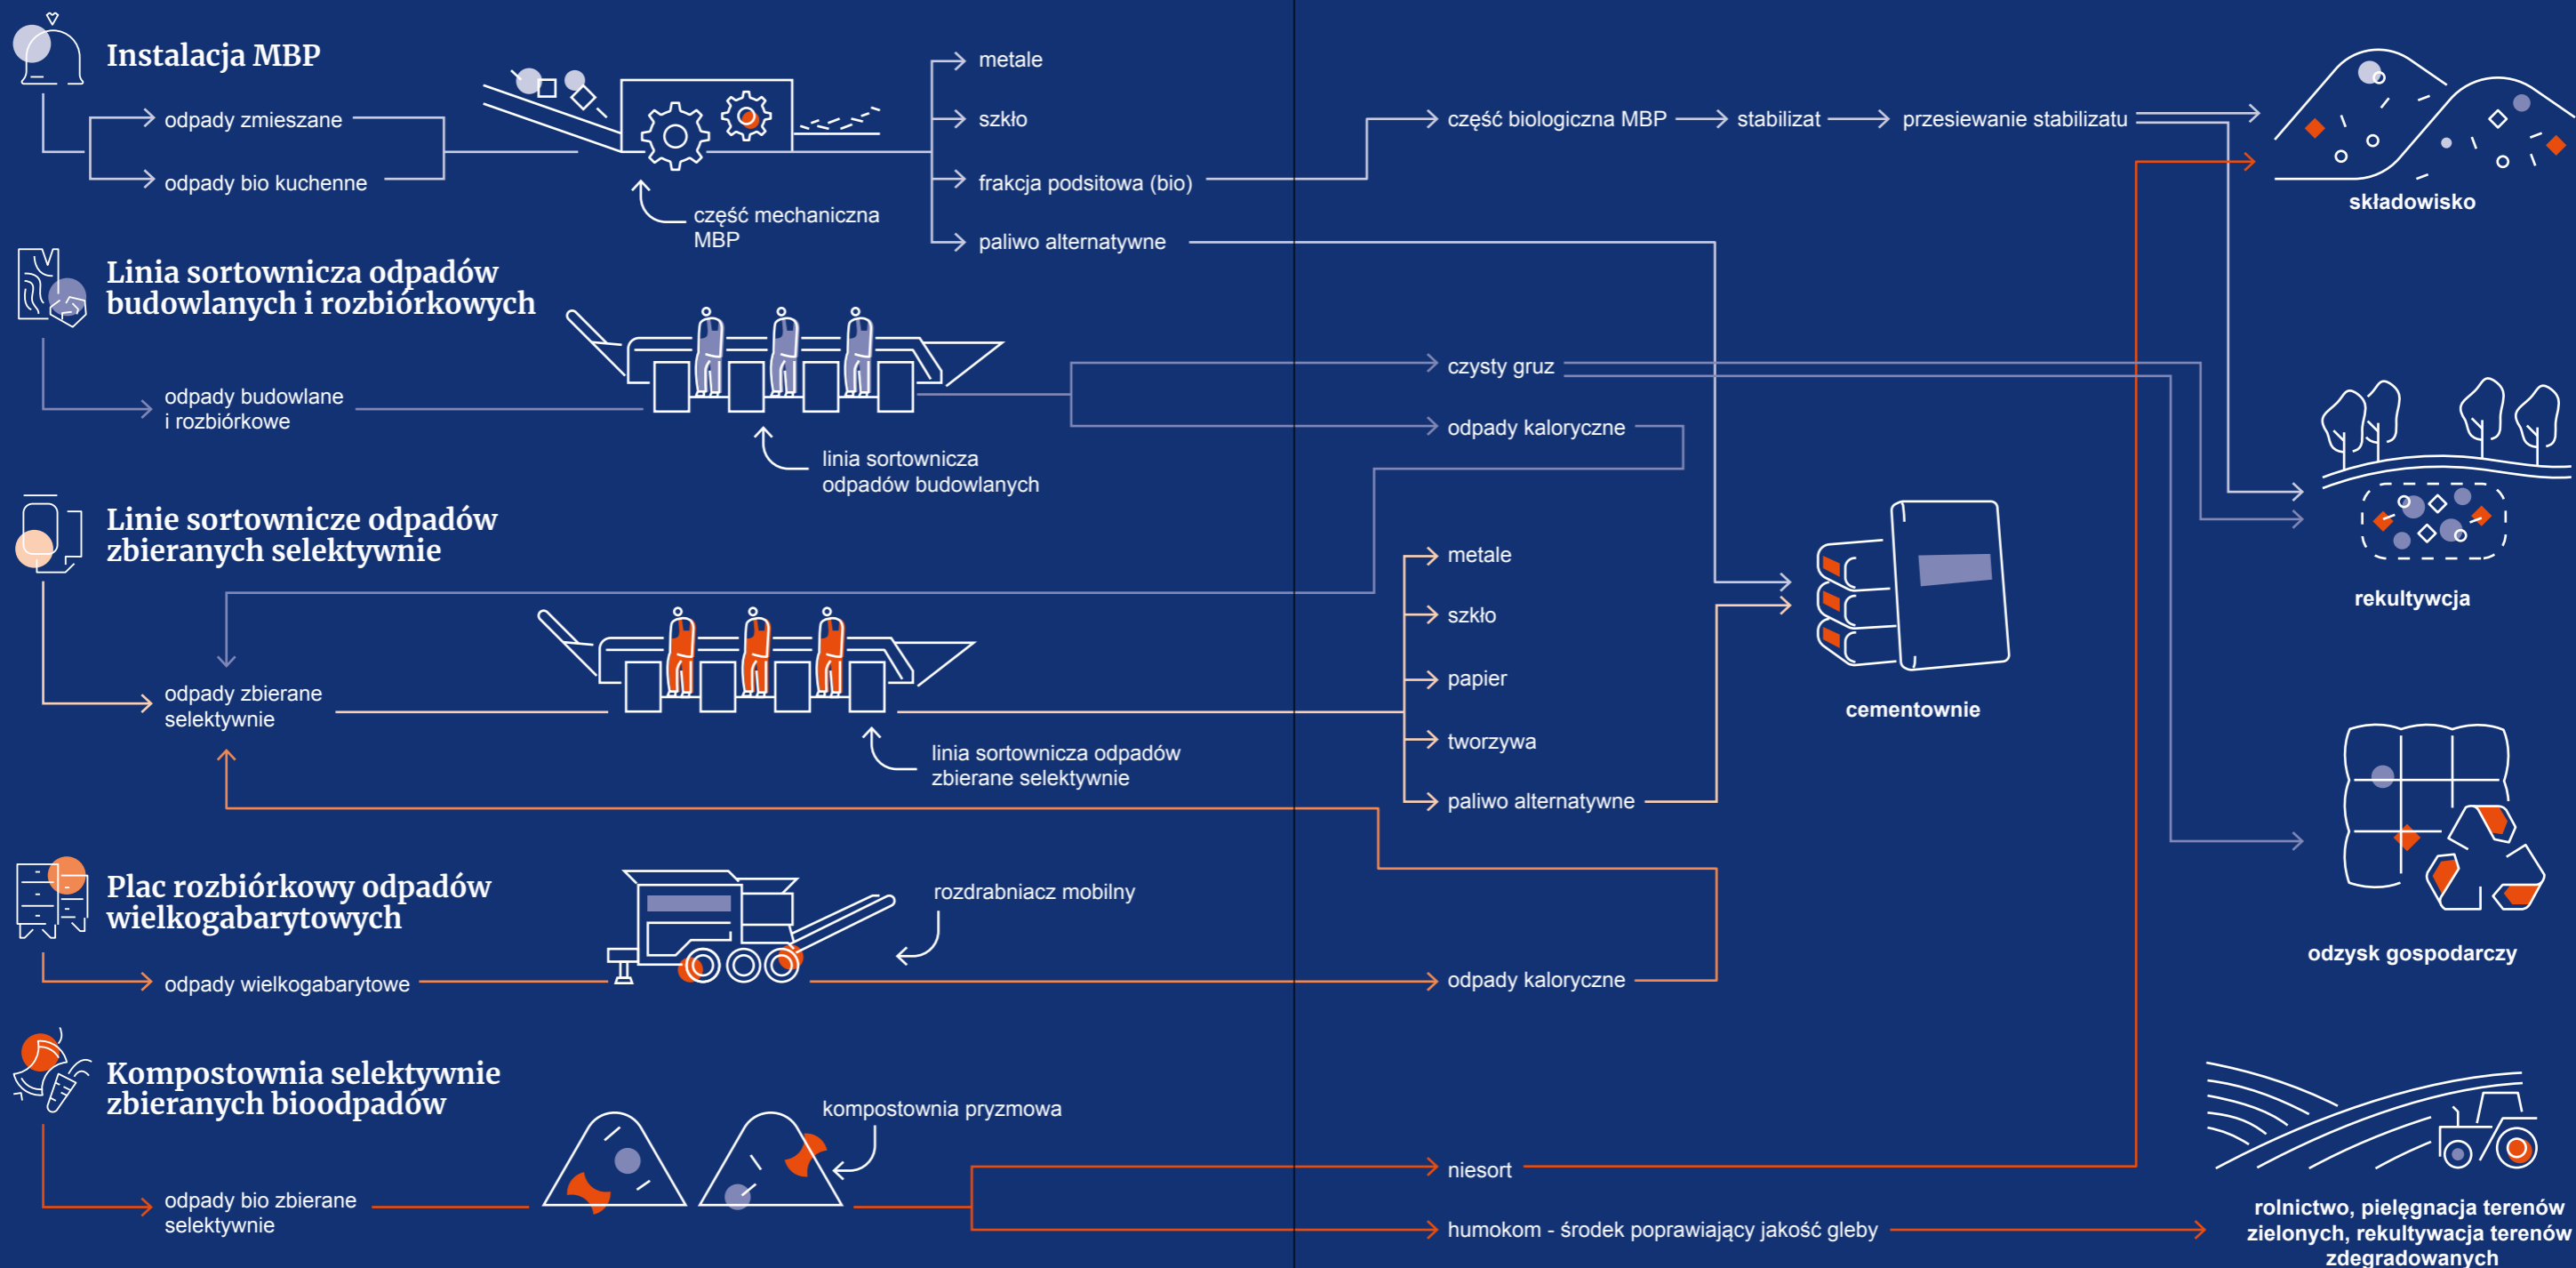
Instalacja MBP

odpady zmieszane

odpady bio kuchenne

część mechaniczna MBP

metale

szkło

frakcja podsitowa (bio)

paliwo alternatywne

część biologiczna MBP → stabilizat → przesiewanie stabilizatu

składowisko

Linia sortownicza odpadów budowlanych i rozbiórkowych

odpady budowlane i rozbiórkowe

linia sortownicza odpadów budowlanych

czysty gruz

odpady kaloryczne

rekultywcja

Linie sortownicze odpadów zbieranych selektywnie

odpady zbierane selektywnie

linia sortownicza odpadów zbierane selektywnie

metale

szkło

papier

tworzywa

paliwo alternatywne

cementownie

odzysk gospodarczy

Plac rozbiórkowy odpadów wielkogabarytowych

odpady wielkogabarytowe

rozdrabniacz mobilny

odpady kaloryczne

Kompostownia selektywnie zbieranych bioodpadów

odpady bio zbierane selektywnie

kompostownia pryzmowa

niesort

humokom - środek poprawiający jakość gleby

rolnictwo, pielęgnacja terenów zielonych, rekultywacja terenów zdegradowanych